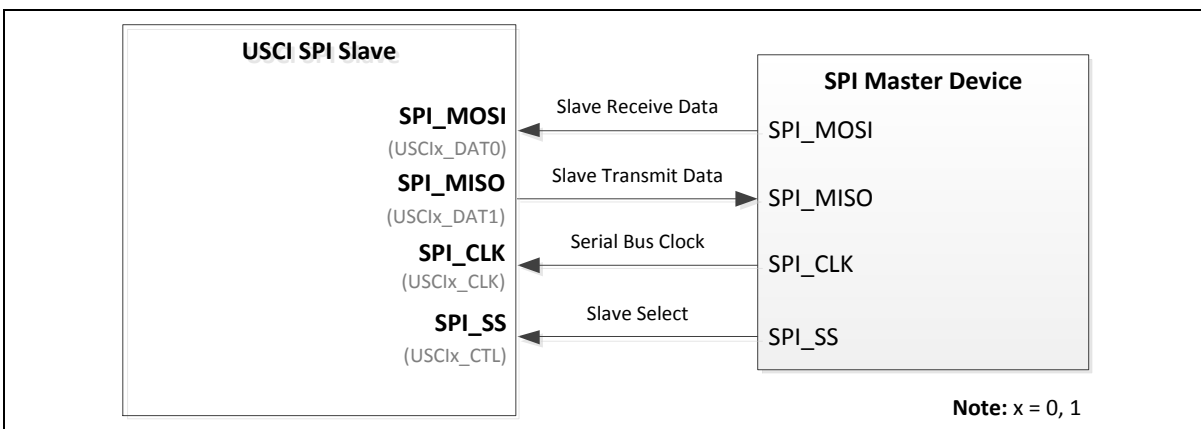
USCI SPI Slave

SPI_MOSI
(USCIx_DAT0)
SPI_MISO
(USCIx_DAT1)
SPI_CLK
(USCIx_CLK)
SPI_SS
(USCIx_CTL)

Slave Receive Data
Slave Transmit Data
Serial Bus Clock
Slave Select

SPI Master Device

SPI_MOSI
SPI_MISO
SPI_CLK
SPI_SS

**Note:** x = 0, 1